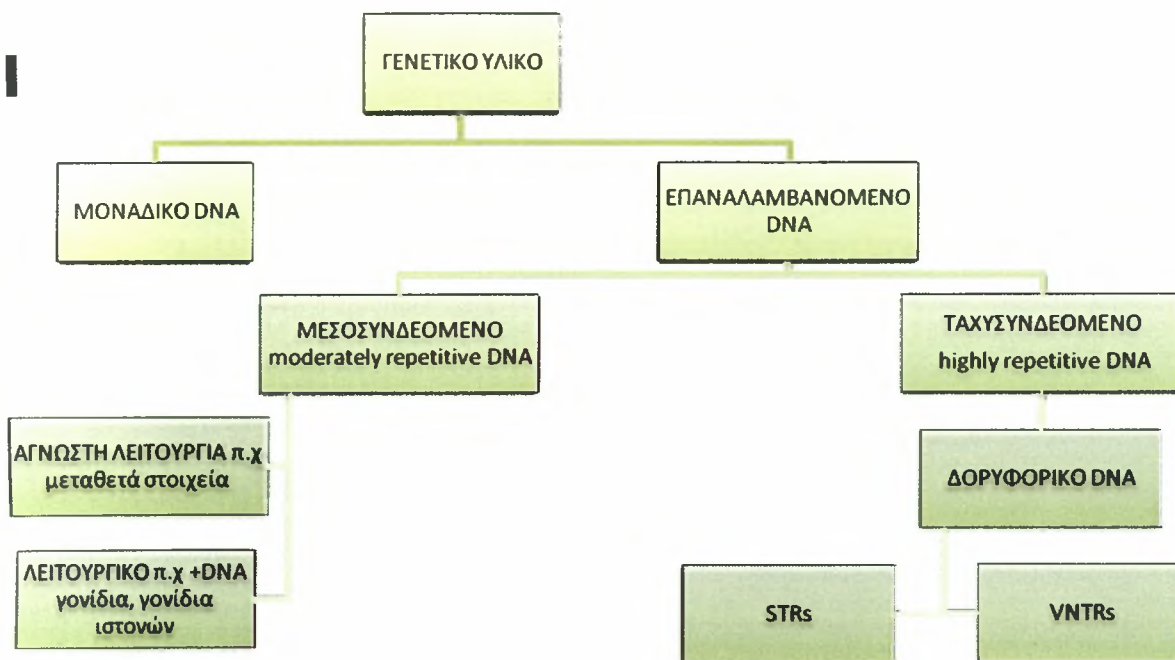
ΓΕΝΕΤΙΚΟ ΥΛΙΚΟ

ΜΟΝΑΔΙΚΟ DNA

ΕΠΑΝΑΛΑΜΒΑΝΟΜΕΝΟ DNA

ΜΕΣΟΣΥΝΔΕΟΜΕΝΟ moderately repetitive DNA

ΤΑΧΥΣΥΝΔΕΟΜΕΝΟ highly repetitive DNA

ΑΓΝΩΣΤΗ ΛΕΙΤΟΥΡΓΙΑ π.χ μεταθετά στοιχεία

ΔΟΡΥΦΟΡΙΚΟ DNA

ΛΕΙΤΟΥΡΓΙΚΟ π.χ +DNA γονίδια, γονίδια ιστονών

STRs

VNTRs